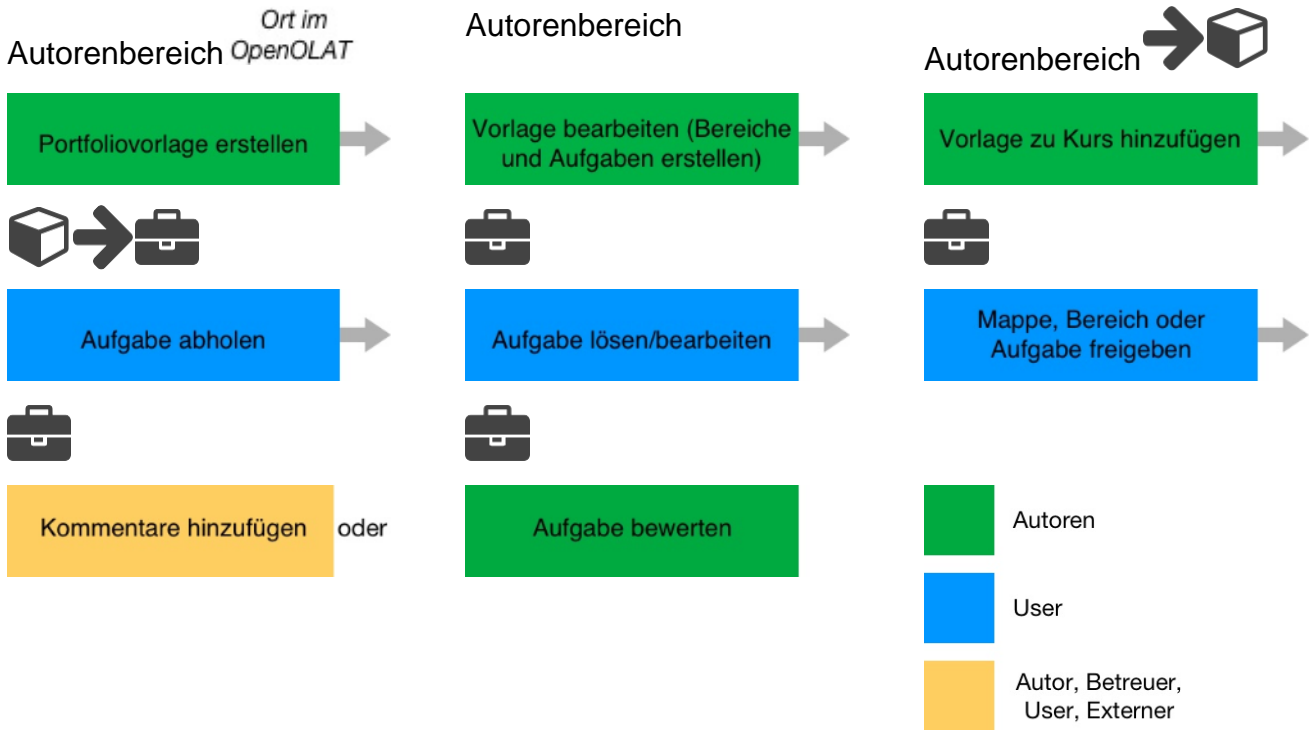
Autorenbereich Ort im OpenOLAT

Portfoliovorlage erstellen

Aufgabe abholen

Kommentare hinzufügen oder

Autorenbereich

Vorlage bearbeiten (Bereiche und Aufgaben erstellen)

Aufgabe lösen/bearbeiten

Aufgabe bewerten

Autorenbereich

Vorlage zu Kurs hinzufügen

Mappe, Bereich oder Aufgabe freigeben

Autoren

User

Autor, Betreuer, User, Externer